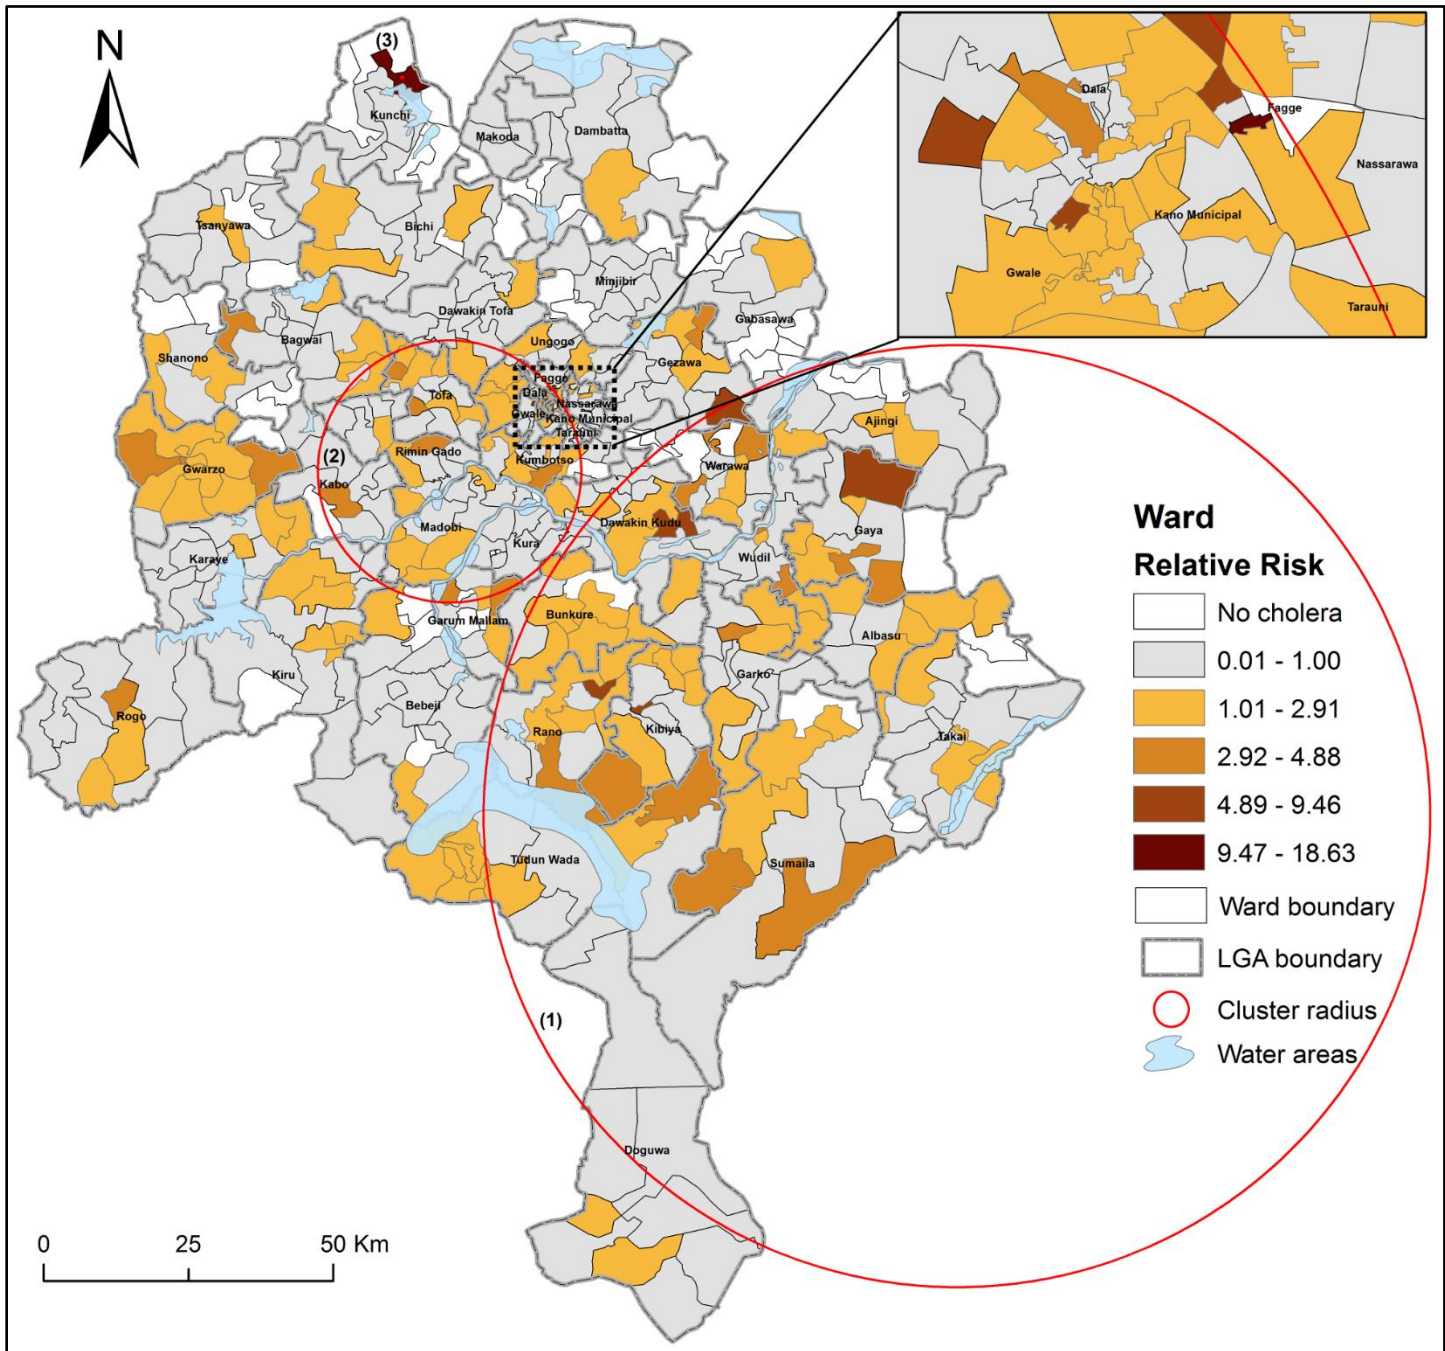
N

(3)

Kunchi

Makoda

Dambatta

Tsanyawa

Bichi

Minjibir

Dawakin Tofa

Gabasawa

Bagwai

Ungogo

Shanono

Gezawa

Fagge

Dala

Tofa

Nassarawa

Gwale

Kano Municipal

Tarauni

Rimin Gado

(2)

Kumbotso

Gwarzo

Warawa

Ajingi

Kabo

Dawakin Kudu

Madobi

Gaya

Kura

Karaye

Wudil

Garum Mallam

Bunkure

Albasu

Kiru

Garko

Bebeji

Rogo

Rano

Kibiya

Takai

Tudun Wada

Sumaila

(1)

Doguwa

Dala

Fagge

Nassarawa

Kano Municipal

Gwale

Tarauni

Ward

Relative Risk

No cholera

0.01 - 1.00

1.01 - 2.91

2.92 - 4.88

4.89 - 9.46

9.47 - 18.63

Ward boundary

LGA boundary

Cluster radius

Water areas

0 25 50 Km